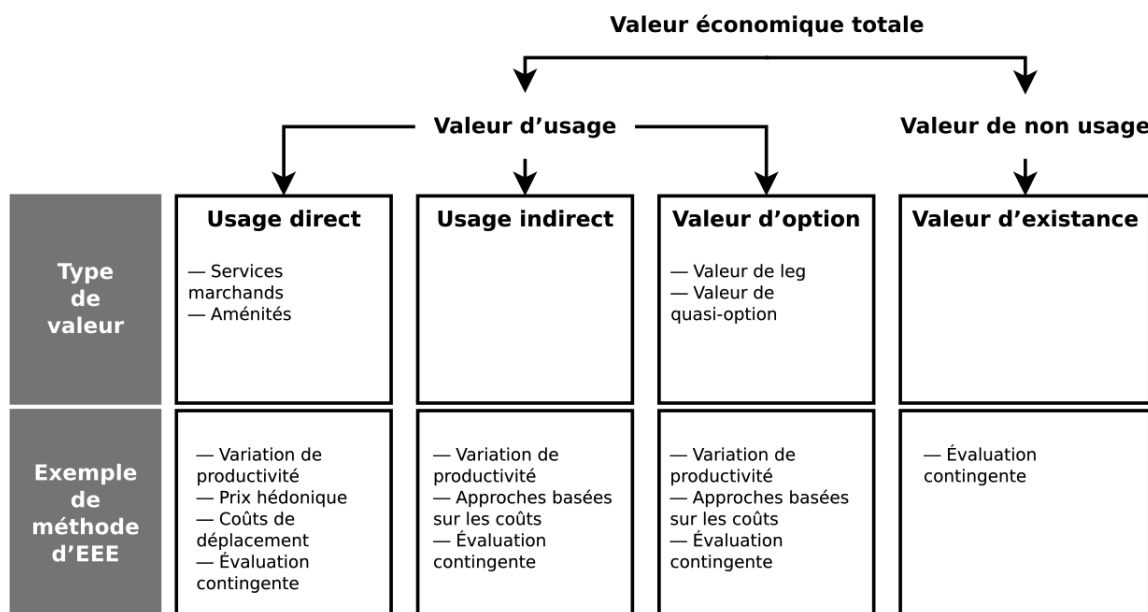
Valeur économique totale

Valeur d'usage

Valeur de non usage

Type de valeur

Usage direct

— Services marchands
— Aménités

Usage indirect

Valeur d'option

— Valeur de leg
— Valeur de quasi-option

Valeur d'existance

Exemple de méthode d'EEE

— Variation de productivité
— Prix hédonique
— Coûts de déplacement
— Évaluation contingente

— Variation de productivité
— Approches basées sur les coûts
— Évaluation contingente

— Variation de productivité
— Approches basées sur les coûts
— Évaluation contingente

— Évaluation contingente